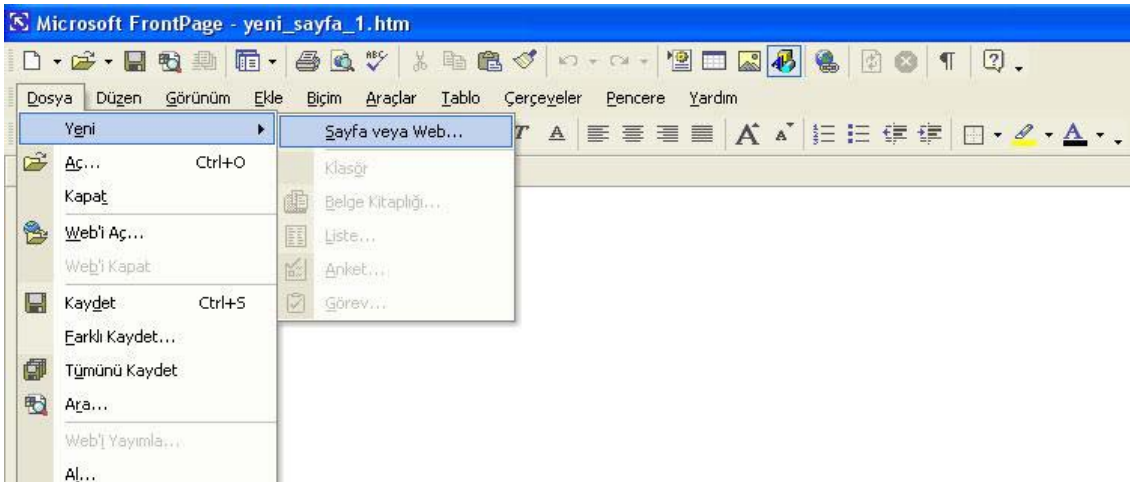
Microsoft FrontPage - yeni_sayfa_1.htm

Dosya Düzen Görünüm Ekle Biçim Araçlar Tablo Çerçeveler Pencere Yardım

Yeni
Aç... Ctrl+O
Kapat
Web'i Aç...
Web'i Kapat
Kaydet Ctrl+S
Farklı Kaydet...
Tümünü Kaydet
Ara...
Web'i Yayımla...
Al...

Sayfa veya Web...
Klasör
Belge Kitaplığı...
Liste...
Anket...
Görev...